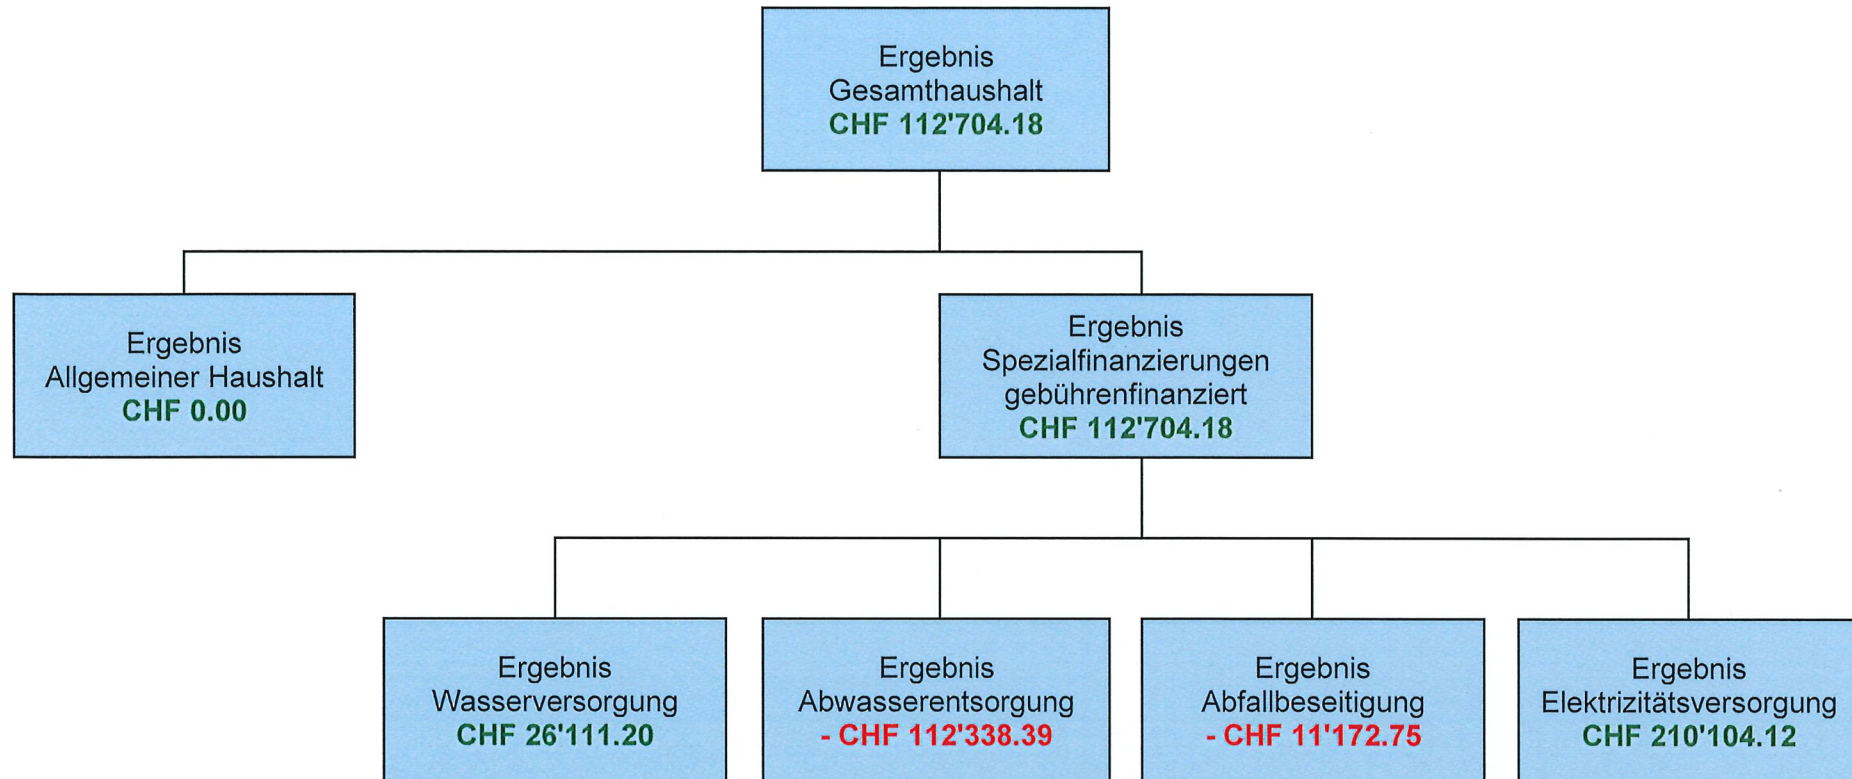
Ergebnis
Gesamthaushalt
CHF 112'704.18

Ergebnis
Allgemeiner Haushalt
CHF 0.00

Ergebnis
Spezialfinanzierungen
gebührenfinanziert
CHF 112'704.18

Ergebnis
Wasserversorgung
CHF 26'111.20

Ergebnis
Abwasserentsorgung
- CHF 112'338.39

Ergebnis
Abfallbeseitigung
- CHF 11'172.75

Ergebnis
Elektrizitätsversorgung
CHF 210'104.12